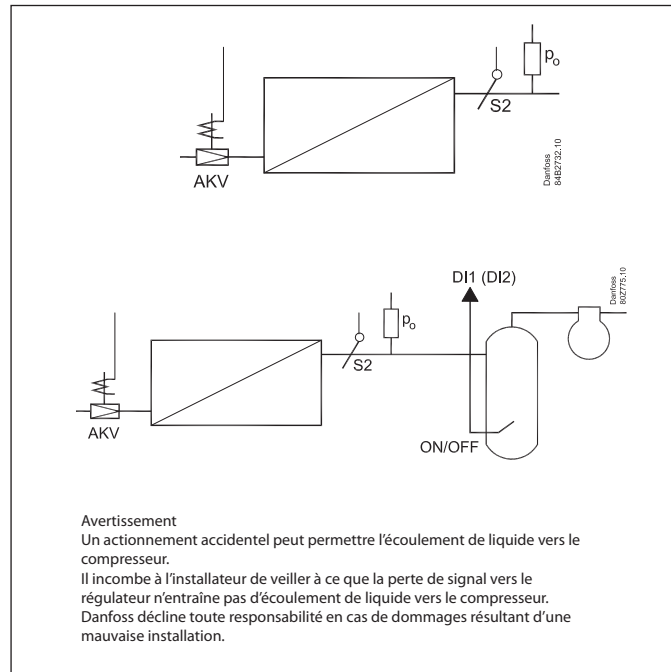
$p_o$

S2

AKV

Danfoss
84B2732.10

DI1 (DI2)

Danfoss
80Z775.10

$p_o$

S2

AKV

ON/OFF

Avertissement
Un actionnement accidentel peut permettre l'écoulement de liquide vers le compresseur.
Il incombe à l'installateur de veiller à ce que la perte de signal vers le régulateur n'entraîne pas d'écoulement de liquide vers le compresseur.
Danfoss décline toute responsabilité en cas de dommages résultant d'une mauvaise installation.